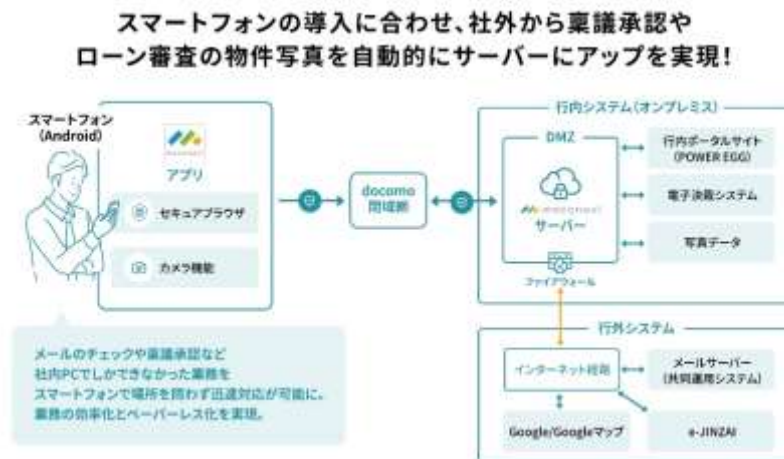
スマートフォンの導入に合わせ、社外から稟議承認や
ローン審査の物件写真を自動的にサーバーにアップを実現！

スマートフォン
(Android)

アプリ

セキュアブラウザ

カメラ機能

メールのチェックや稟議承認など
社内PCでしかできなかった業務を
スマートフォンで場所を問わず迅速対応が可能に。
業務の効率化とペーパーレス化を実現。

docomo
閉域網

行内システム（オンプレミス）

DMZ

サーバー

ファイアウォール

行内ポータルサイト
(POWER EGG)

電子決裁システム

写真データ

行外システム

インターネット経由

メールサーバー
(共同運用システム)

Google/Googleマップ

e-JINZAI